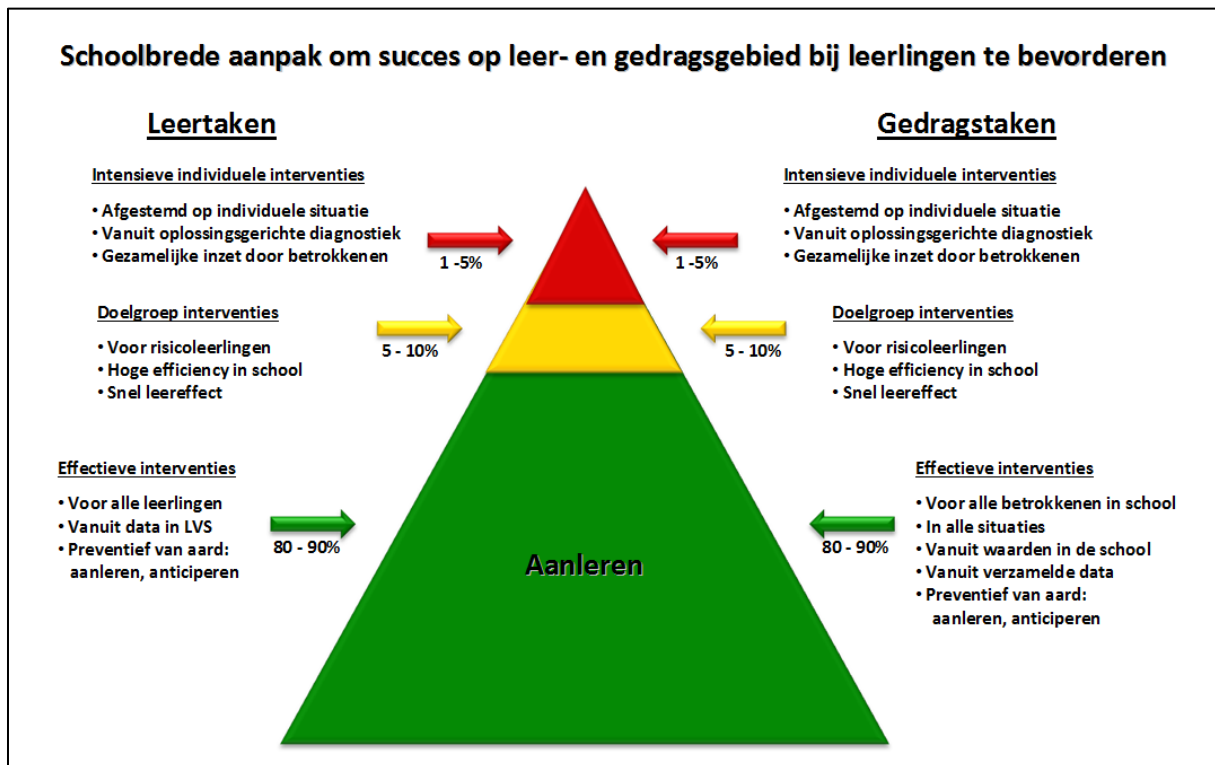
Schoolbrede aanpak om succes op leer- en gedragsgebied bij leerlingen te bevorderen

Leertaken

Intensieve individuele interventies

• Afgestemd op individuele situatie
• Vanuit oplossingsgerichte diagnostiek
• Gezamelijke inzet door betrokkenen

1 -5%

Doelgroep interventies

• Voor risicoleerlingen
• Hoge efficiency in school
• Snel leereffect

5 - 10%

Effectieve interventies

• Voor alle leerlingen
• Vanuit data in LVS
• Preventief van aard: aanleren, anticiperen

80 - 90%

Gedragstaken

Intensieve individuele interventies

• Afgestemd op individuele situatie
• Vanuit oplossingsgerichte diagnostiek
• Gezamelijke inzet door betrokkenen

1 -5%

Doelgroep interventies

• Voor risicoleerlingen
• Hoge efficiency in school
• Snel leereffect

5 - 10%

Effectieve interventies

• Voor alle betrokkenen in school
• In alle situaties
• Vanuit waarden in de school
• Vanuit verzamelde data
• Preventief van aard: aanleren, anticiperen

80 - 90%

Aanleren